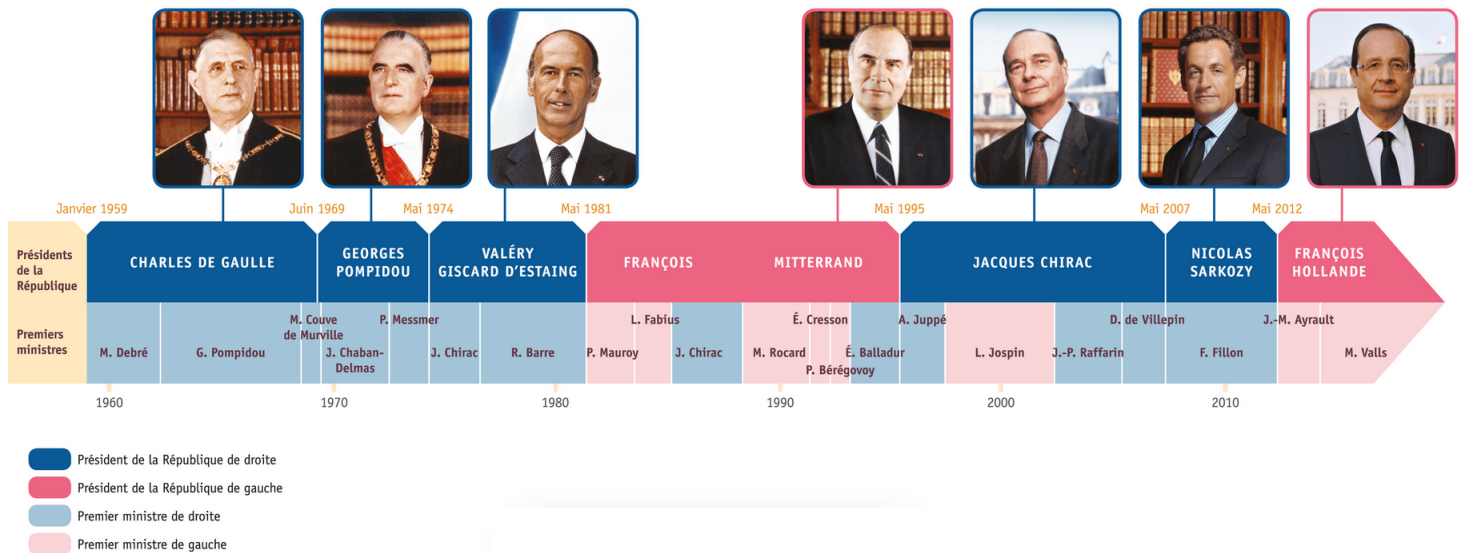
Janvier 1959
Juin 1969
Mai 1974
Mai 1981
Mai 1995
Mai 2007
Mai 2012

Présidents de la République

CHARLES DE GAULLE
GEORGES POMPIDOU
VALÉRY GISCARD D'ESTAING
FRANÇOIS MITTERRAND
JACQUES CHIRAC
NICOLAS SARKOZY
FRANÇOIS HOLLANDE

Premiers ministres

M. Debré
G. Pompidou
M. Couve de Murville
J. Chaban-Delmas
P. Messmer
J. Chirac
R. Barre
P. Mauroy
L. Fabius
J. Chirac
M. Rocard
É. Cresson
P. Bérégovoy
É. Balladur
A. Juppé
L. Jospin
J.-P. Raffarin
D. de Villepin
F. Fillon
J.-M. Ayrault
M. Valls

1960
1970
1980
1990
2000
2010

Président de la République de droite
Président de la République de gauche
Premier ministre de droite
Premier ministre de gauche